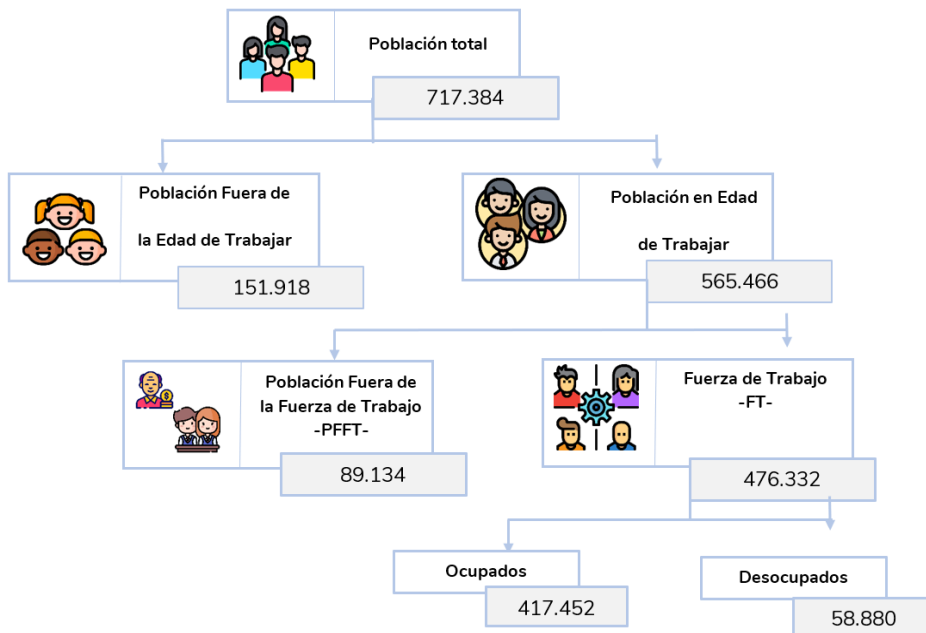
Población total

717.384

Población Fuera de la Edad de Trabajar

151.918

Población en Edad de Trabajar

565.466

Población Fuera de la Fuerza de Trabajo -PFFT-

89.134

Fuerza de Trabajo -FT-

476.332

Ocupados

417.452

Desocupados

58.880